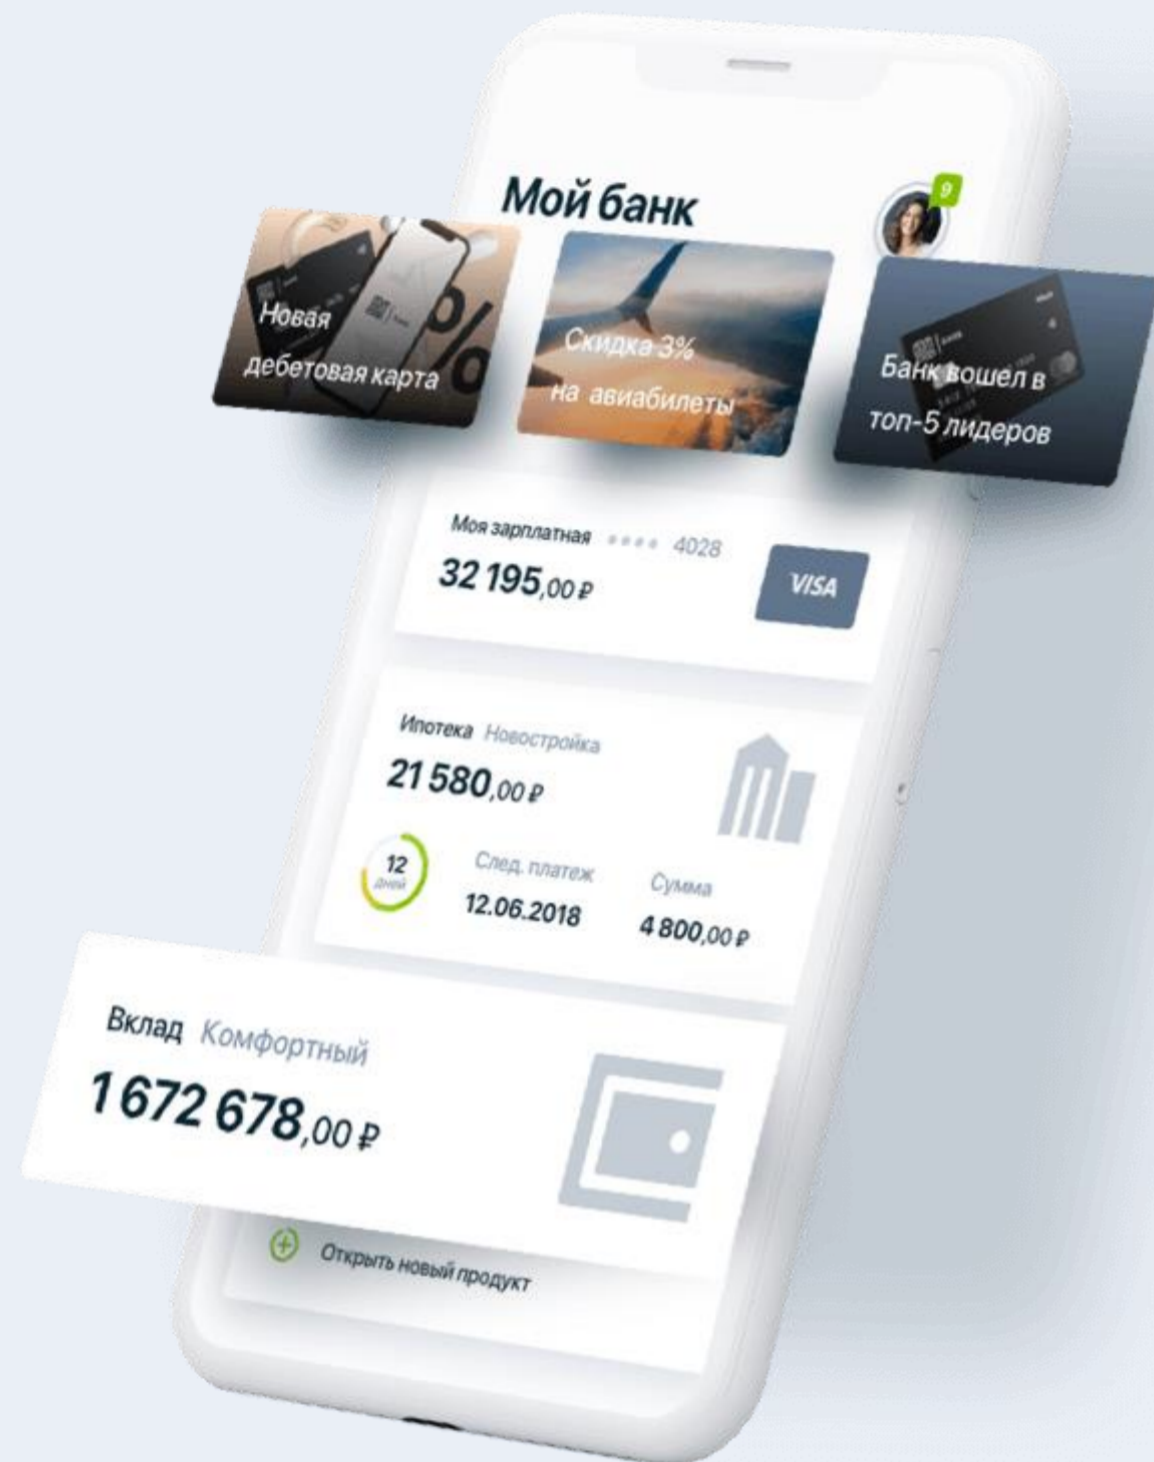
Мой банк

9

Новая дебетовая карта

Скидка 3% на авиабилеты

Банк вошел в топ-5 лидеров

Моя зарплатная •••• 4028

32 195,00 ₽

VISA

Ипотека Новостройка

21 580,00 ₽

12 дней

След. платеж

12.06.2018

Сумма

4 800,00 ₽

Вклад Комфортный

1 672 678,00 ₽

Открыть новый продукт